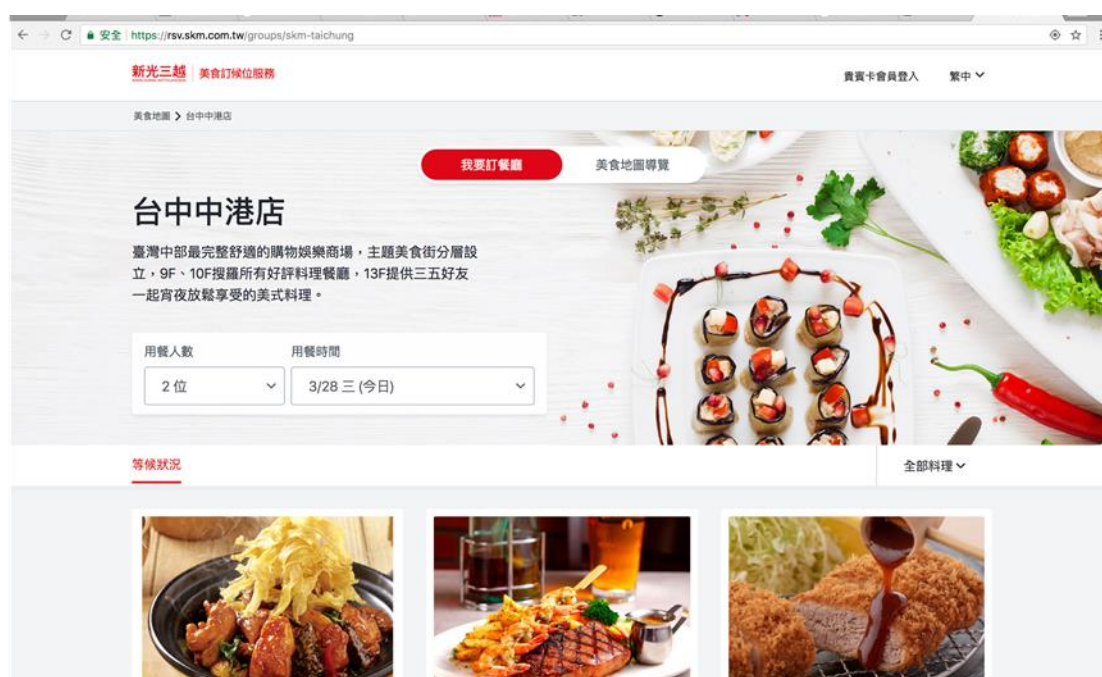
安全 | https://rsv.skm.com.tw/groups/skm-taichung

新光三越 | 美食訂候位服務

貴賓卡會員登入 繁中

美食地圖 > 台中中港店

我要訂餐廳 美食地圖導覽

台中中港店

臺灣中部最完整舒適的購物娛樂商場，主題美食街分層設立，9F、10F搜羅所有好評料理餐廳，13F提供三五好友一起宵夜放鬆享受的美式料理。

用餐人數
2 位

用餐時間
3/28 三 (今日)

等候狀況

全部料理